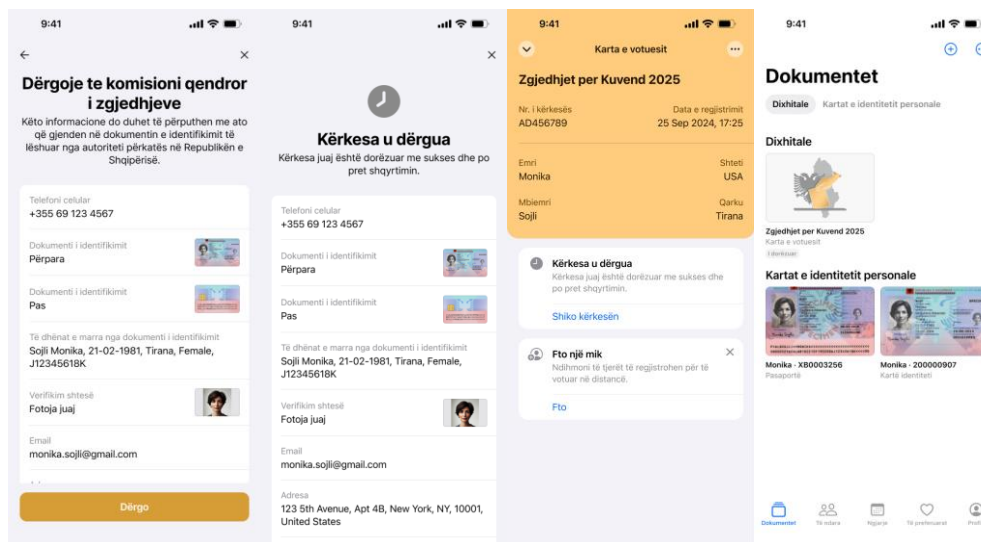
9:41

←

×

Dërgoje te komisioni qendror i zgjedhjeve

Këto informacione do duhet të përputhen me ato që gjenden në dokumentin e identifikimit të lëshuar nga autoriteti përkatës në Republikën e Shqipërisë.

Telefoni celular
+355 69 123 4567

Dokumenti i identifikimit
Përpara

Dokumenti i identifikimit
Pas

Të dhënat e marra nga dokumenti i identifikimit
Sojli Monika, 21-02-1981, Tirana, Female, J12345618K

Verifikim shtesë
Fotoja juaj

Email
monika.sojli@gmail.com

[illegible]

Dërgo

9:41

×

Kërkesa u dërgua

Kërkesa juaj është dorëzuar me sukses dhe po pret shqyrtimin.

Telefoni celular
+355 69 123 4567

Dokumenti i identifikimit
Përpara

Dokumenti i identifikimit
Pas

Të dhënat e marra nga dokumenti i identifikimit
Sojli Monika, 21-02-1981, Tirana, Female, J12345618K

Verifikim shtesë
Fotoja juaj

Email
monika.sojli@gmail.com

Adresa
123 5th Avenue, Apt 4B, New York, NY, 10001, United States

9:41

Karta e votuesit

Zgjedhjet per Kuvend 2025

Nr. i kërkesës
AD456789

Data e regjistrimit
25 Sep 2024, 17:25

Emri
Monika

Shteti
USA

Mbiemri
Sojli

Qarku
Tirana

Kërkesa u dërgua
Kërkesa juaj është dorëzuar me sukses dhe po pret shqyrtimin.

Shiko kërkesën

Fto një mik
Ndihmoni të tjerët të regjistrohen për të votuar në distancë.

Fto

9:41

Dokumentet

Dixhitale
Kartat e identitetit personale

Dixhitale

Zgjedhjet per Kuvend 2025
Karta e votuesit
I dorëzuar

Kartat e identitetit personale

Monika · XB0003256
Pasaportë

Monika · 200000907
Kartë identiteti

Dokumentet
Të ndara
Ngjarje
Të preferuarat
Profil